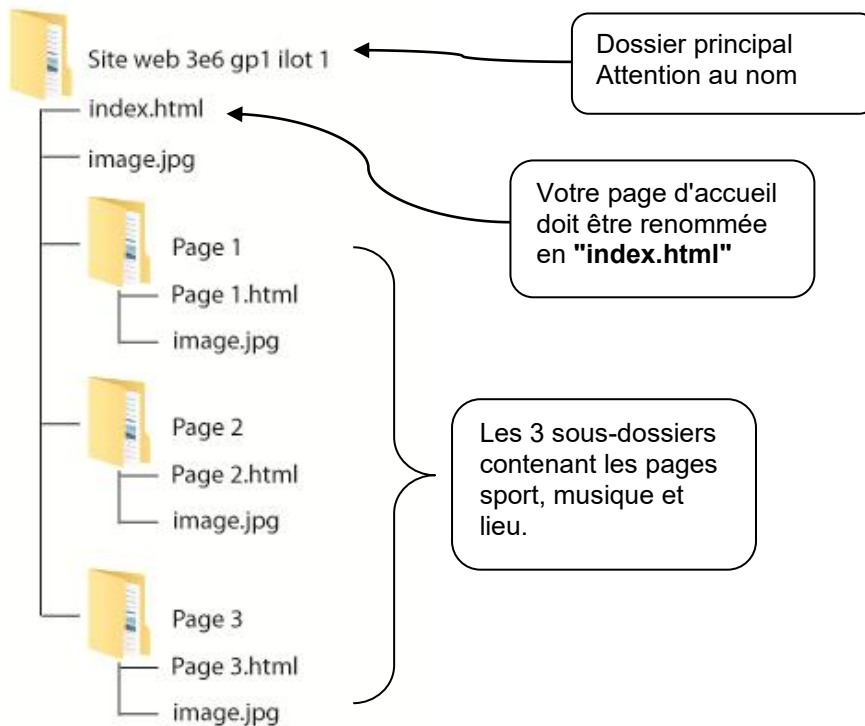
Site web 3e6 gp1 ilot 1

Dossier principal
Attention au nom

index.html

image.jpg

Votre page d'accueil doit être renommée en **"index.html"**

Page 1

Page 1.html

image.jpg

Page 2

Page 2.html

image.jpg

Les 3 sous-dossiers contenant les pages sport, musique et lieu.

Page 3

Page 3.html

image.jpg